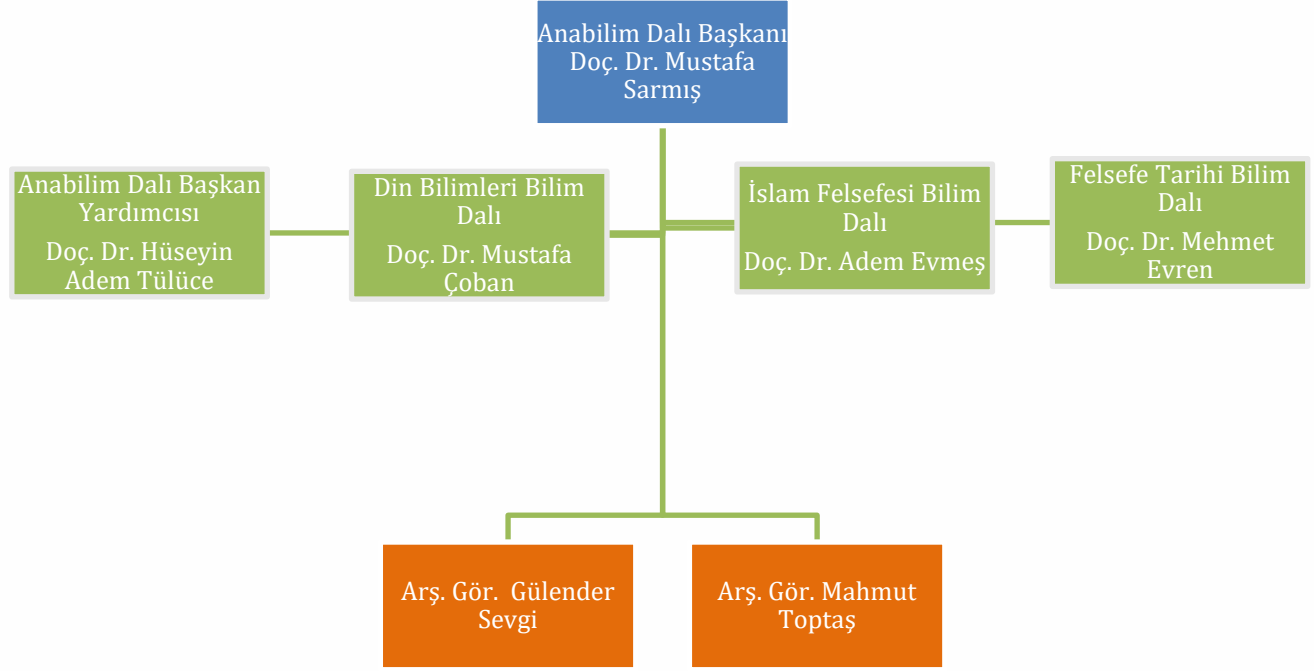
Anabilim Dalı Başkanı
Doç. Dr. Mustafa Sarmış

Anabilim Dalı Başkan Yardımcısı
Doç. Dr. Hüseyin Adem Tülüce

Din Bilimleri Bilim Dalı
Doç. Dr. Mustafa Çoban

İslam Felsefesi Bilim Dalı
Doç. Dr. Adem Evmeş

Felsefe Tarihi Bilim Dalı
Doç. Dr. Mehmet Evren

Arş. Gör. Gülender Sevgi

Arş. Gör. Mahmut Toptaş